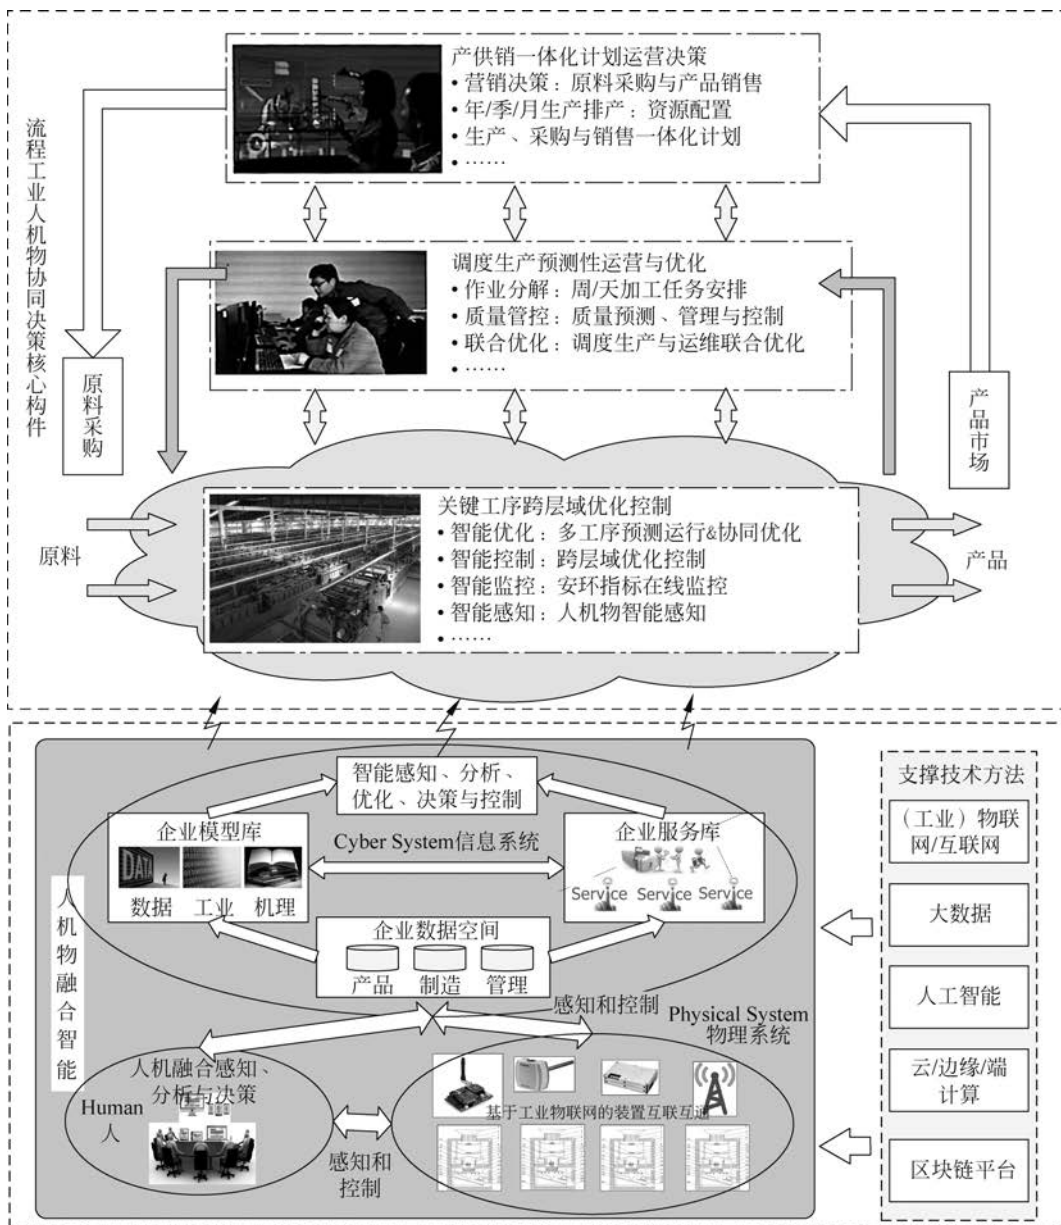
流程工业人机物协同决策核心构件

产供销一体化计划运营决策
• 营销决策：原料采购与产品销售
• 年/季/月生产排产：资源配置
• 生产、采购与销售一体化计划
• ……

调度生产预测性运营与优化
• 作业分解：周/天加工任务安排
• 质量管控：质量预测、管理与控制
• 联合优化：调度生产与运维联合优化
• ……

原料采购

产品市场

关键工序跨层域优化控制
• 智能优化：多工序预测运行&协同优化
• 智能控制：跨层域优化控制
• 智能监控：安环指标在线监控
• 智能感知：人机物智能感知
• ……

原料

产品

智能感知、分析、优化、决策与控制

企业模型库

DATA

数据 工业 机理

Cyber System信息系统

企业服务库

Service Service Service

企业数据空间

产品 制造 管理

人机物融合智能

感知和控制

Physical System 物理系统

人机融合感知、分析与决策

Human 人

感知和控制

基于工业物联网的装置互联互通

支撑技术方法

（工业）物联网/互联网

大数据

人工智能

云/边缘/端计算

区块链平台